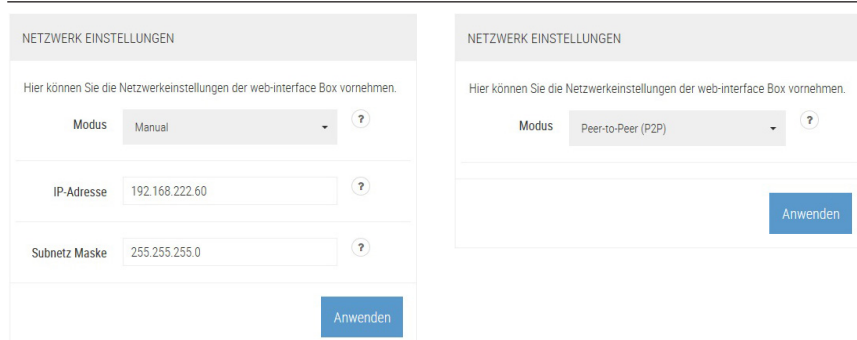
NETZWERK EINSTELLUNGEN

Hier können Sie die Netzwerkeinstellungen der web-interface Box vornehmen.

Modus Manual ?

IP-Adresse 192.168.222.60 ?

Subnetz Maske 255.255.255.0 ?

Anwenden

NETZWERK EINSTELLUNGEN

Hier können Sie die Netzwerkeinstellungen der web-interface Box vornehmen.

Modus Peer-to-Peer (P2P) ?

Anwenden